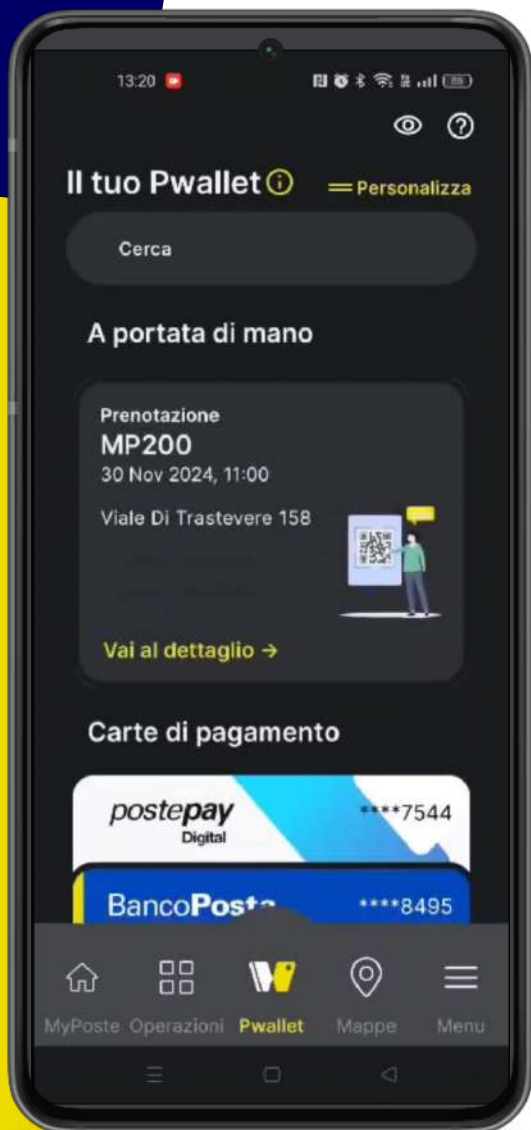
13:20

Il tuo Pwallet
Personalizza

Cerca

A portata di mano

Prenotazione
MP200
30 Nov 2024, 11:00
Viale Di Trastevere 158
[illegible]
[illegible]
Vai al dettaglio →

Carte di pagamento

postepay
Digital
****7544

BancoPosta
****8495

MyPoste
Operazioni
Pwallet
Mappe
Menu